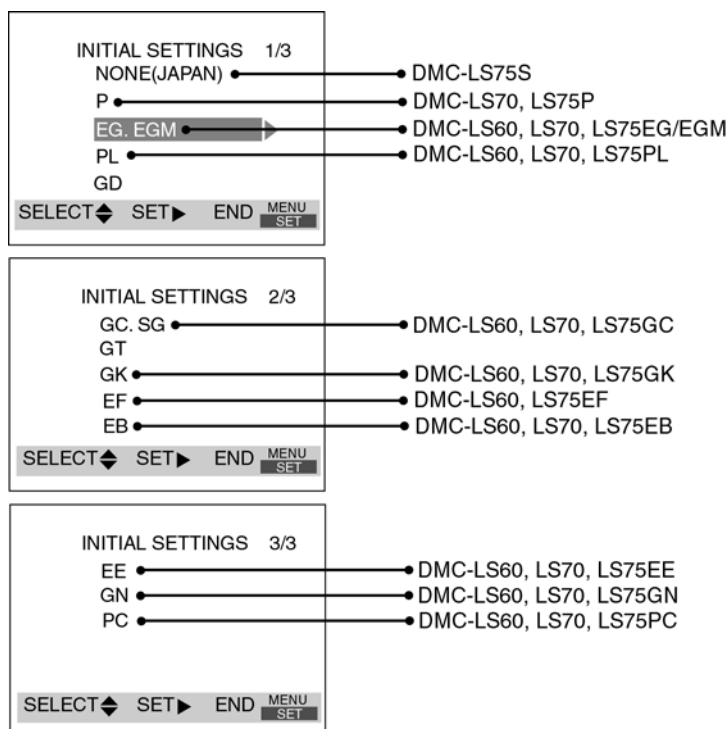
INITIAL SETTINGS 1/3
NONE(JAPAN) — DMC-LS75S
P — DMC-LS70, LS75P
EG. EGM — DMC-LS60, LS70, LS75EG/EGM
PL — DMC-LS60, LS70, LS75PL
GD
SELECT ⬍ SET ▶ END MENU SET

INITIAL SETTINGS 2/3
GC. SG — DMC-LS60, LS70, LS75GC
GT
GK — DMC-LS60, LS70, LS75GK
EF — DMC-LS60, LS75EF
EB — DMC-LS60, LS70, LS75EB
SELECT ⬍ SET ▶ END MENU SET

INITIAL SETTINGS 3/3
EE — DMC-LS60, LS70, LS75EE
GN — DMC-LS60, LS70, LS75GN
PC — DMC-LS60, LS70, LS75PC
SELECT ⬍ SET ▶ END MENU SET